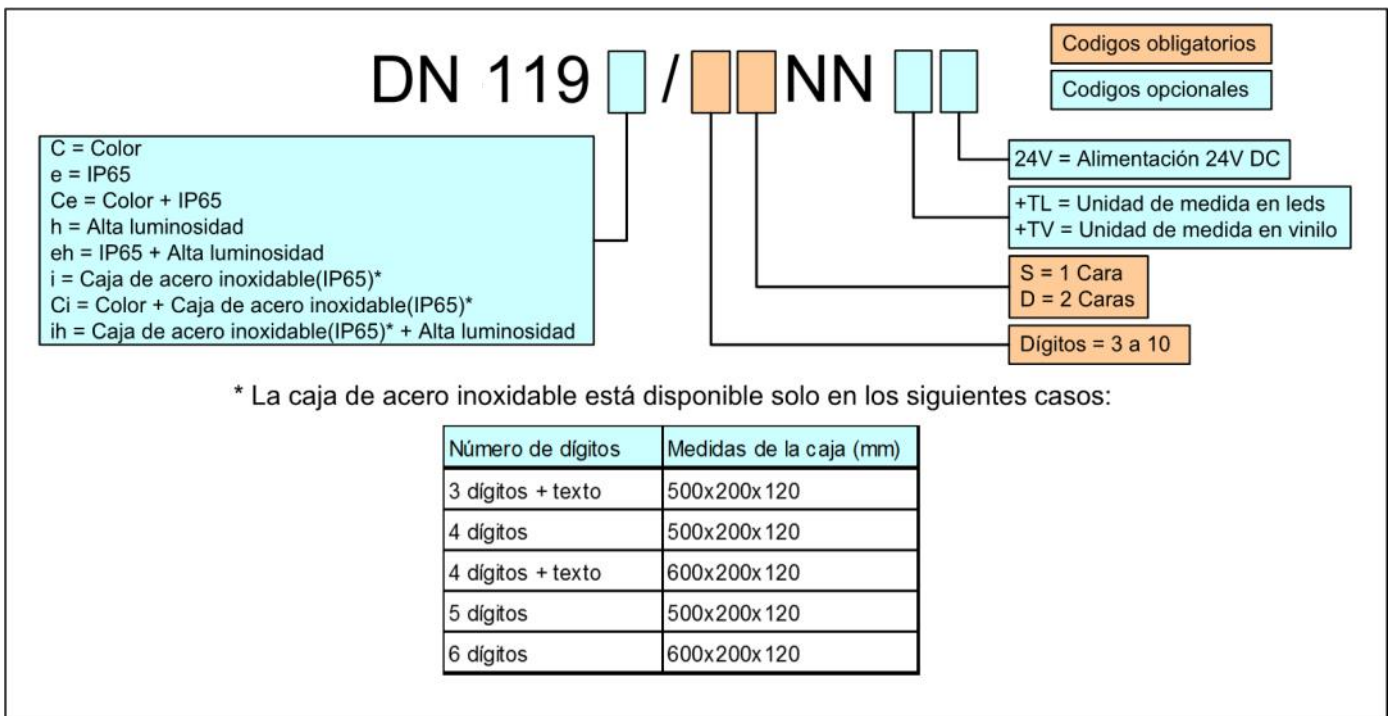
DN 119 / NN

Codigos obligatorios

Codigos opcionales

C = Color
e = IP65
Ce = Color + IP65
h = Alta luminosidad
eh = IP65 + Alta luminosidad
i = Caja de acero inoxidable(IP65)*
Ci = Color + Caja de acero inoxidable(IP65)*
ih = Caja de acero inoxidable(IP65)* + Alta luminosidad

24V = Alimentación 24V DC

+TL = Unidad de medida en leds
+TV = Unidad de medida en vinilo

S = 1 Cara
D = 2 Caras

Dígitos = 3 a 10

* La caja de acero inoxidable está disponible solo en los siguientes casos:

| Número de dígitos | Medidas de la caja (mm) |
|---|---|
| 3 dígitos + texto | 500x200x120 |
| 4 dígitos | 500x200x120 |
| 4 dígitos + texto | 600x200x120 |
| 5 dígitos | 500x200x120 |
| 6 dígitos | 600x200x120 |